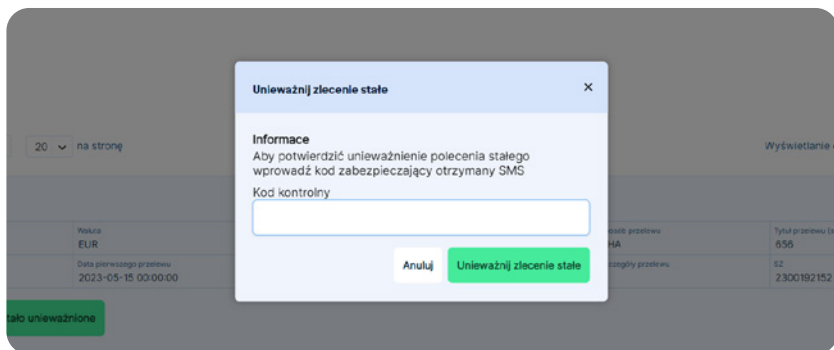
Unieważnij zlecenie stałe ×

Informacje
Aby potwierdzić unieważnienie polecenia stałego wprowadź kod zabezpieczający otrzymany SMS

Kod kontrolny

Anuluj Unieważnij zlecenie stałe

20 na stronę

Wyświetlanie

Waluta
EUR

Data pierwszego przelewu
2023-05-15 00:00:00

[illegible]ość przelewu
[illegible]HA

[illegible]zczegóły przelewu

Tytuł przelewu
656

S2
2300192152

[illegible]tało unieważnione